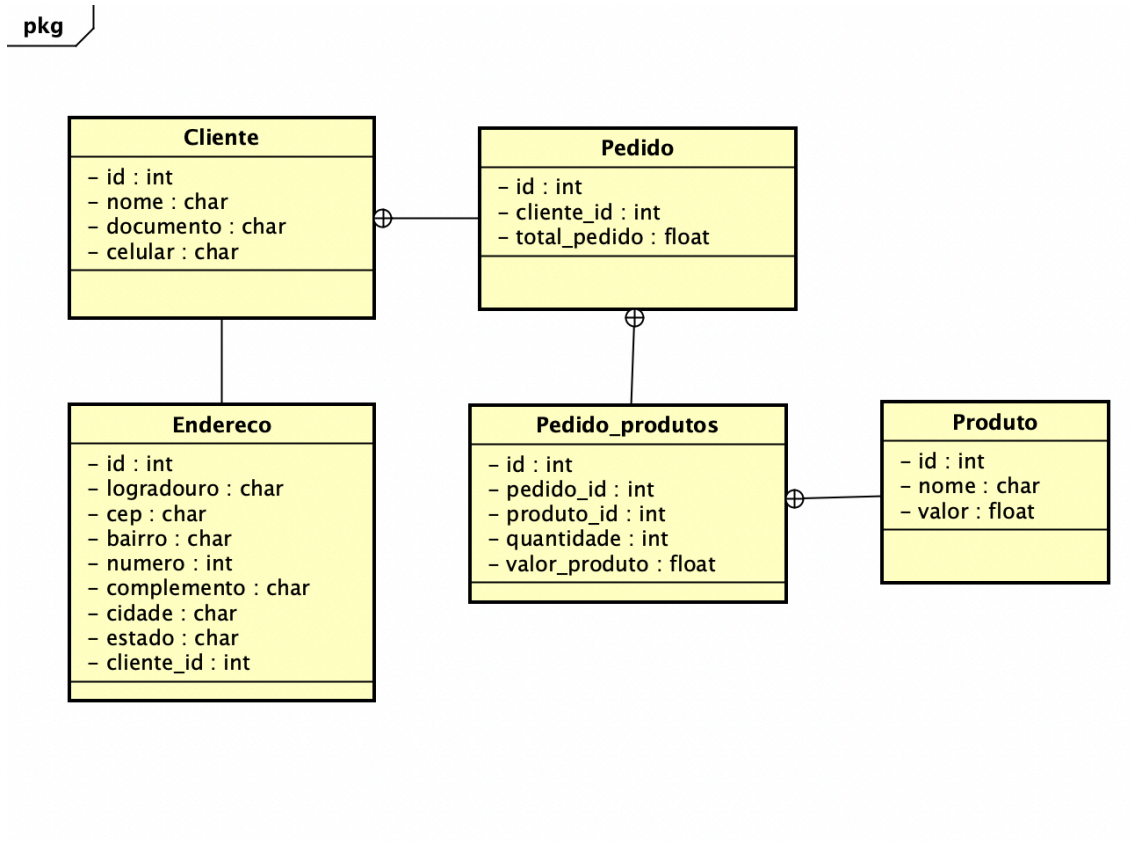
pkg

Cliente
- id : int
- nome : char
- documento : char
- celular : char

Pedido
- id : int
- cliente_id : int
- total_pedido : float

Endereco
- id : int
- logradouro : char
- cep : char
- bairro : char
- numero : int
- complemento : char
- cidade : char
- estado : char
- cliente_id : int

Pedido_produtos
- id : int
- pedido_id : int
- produto_id : int
- quantidade : int
- valor_produto : float

Produto
- id : int
- nome : char
- valor : float